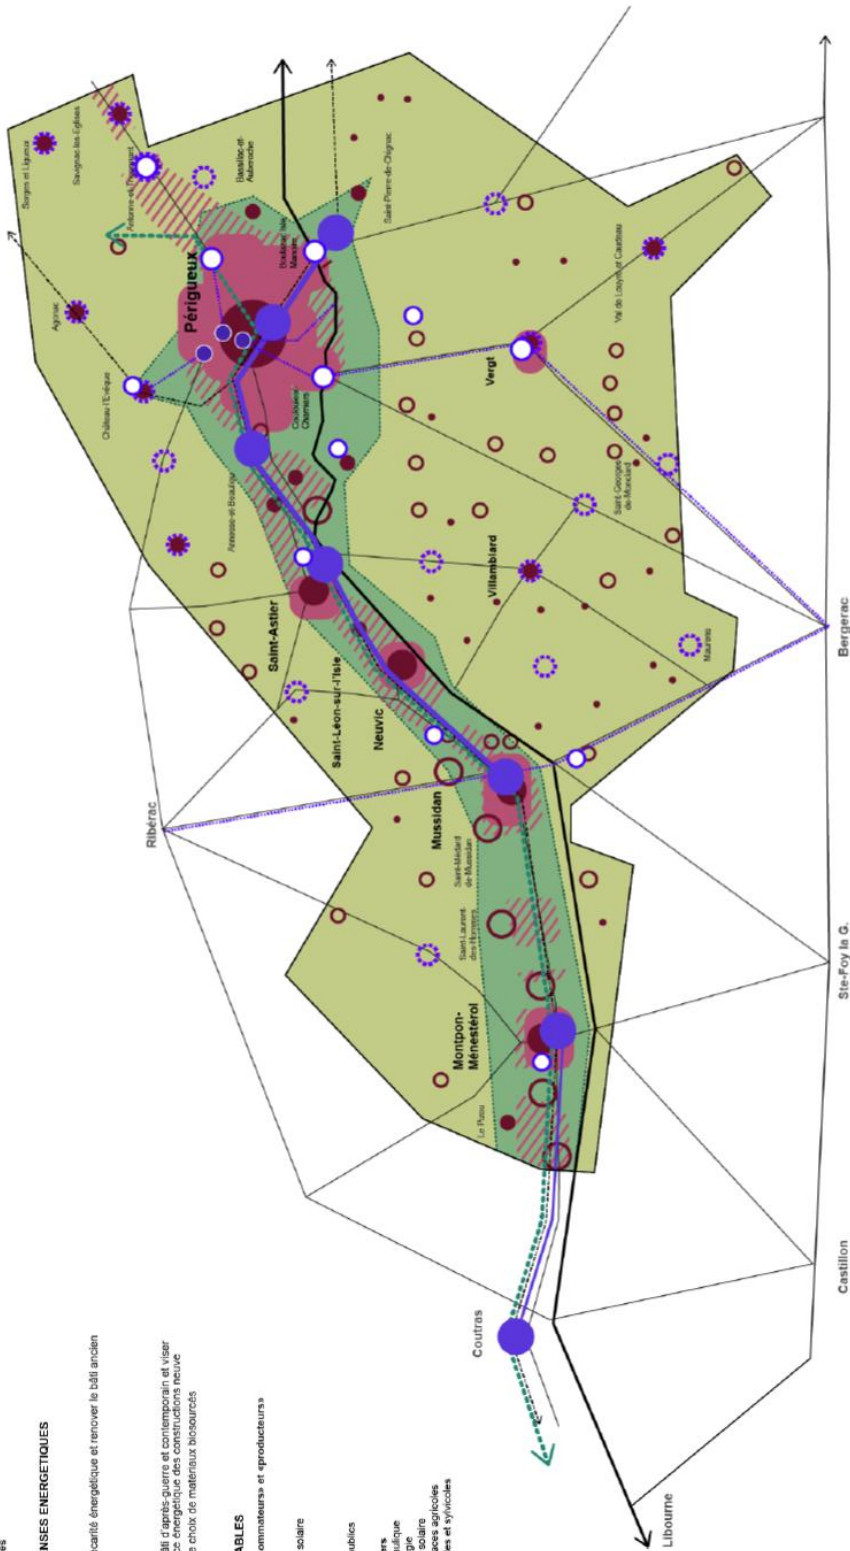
NSES ENERGETIQUES

carité énergétique et renover le bâti ancien

âti d'après-guerre et contemporain et viser
ce énergétique des constructions neuve
e choix de matériaux biosourcés

ABLES
ommateurs» et «producteurs»

solaire

ublics

rs
ulique
gie
solaire
aces agricoles
es et sylvicoles

es

Libourne

Coutras

Castillion

Ste-Foy la G.

Bergerac

Ribérac

Montpon-Ménestérol

Le Pizou

Saint-Laurent-des-Hommes

Saint-Médard-de-Mussidan

Mussidan

Neuvic

Saint-Léon-sur-l'Isle

Saint-Astier

Villamblard

Annesse-et-Beaulieu

Maurens

Saint-Georges-de-Montclard

Vergt

Val de Louyre et Caudeau

Chancelade Champcevinel

Château-l'Évêque

Périgueux

Agonac

Boulazac Isle Manoire

Saint-Pierre-de-Chignac

Bassillac-et-Auberoche

Antonne-et-Trigonant

Sarliac-sur-l'Isle

Savignac-les-Églises

Sorges et Ligueux

Chalagnac